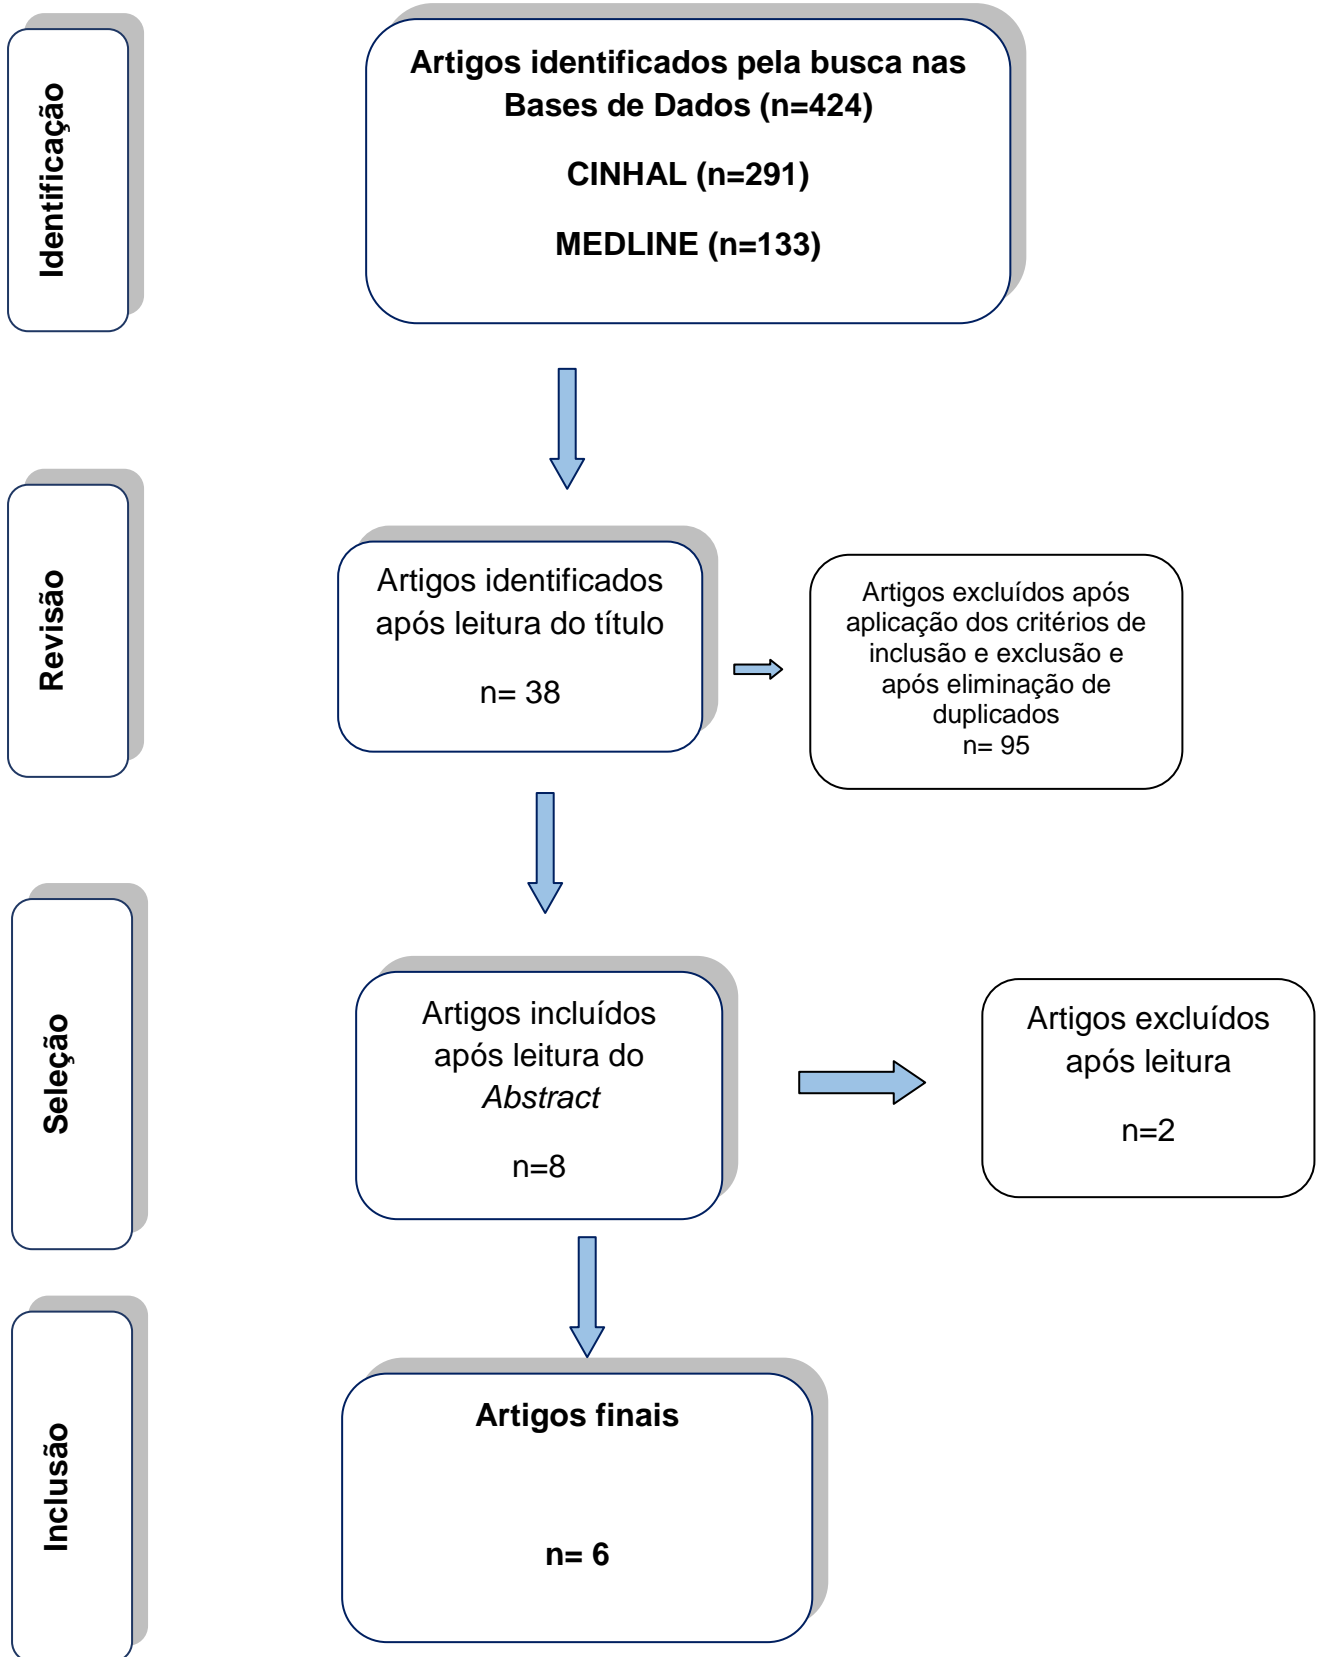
Identificação

Artigos identificados pela busca nas Bases de Dados (n=424)

CINHAL (n=291)

MEDLINE (n=133)

Revisão

Artigos identificados após leitura do título

n= 38

Artigos excluídos após aplicação dos critérios de inclusão e exclusão e após eliminação de duplicados
n= 95

Seleção

Artigos incluídos após leitura do *Abstract*

n=8

Artigos excluídos após leitura

n=2

Inclusão

Artigos finais

n= 6